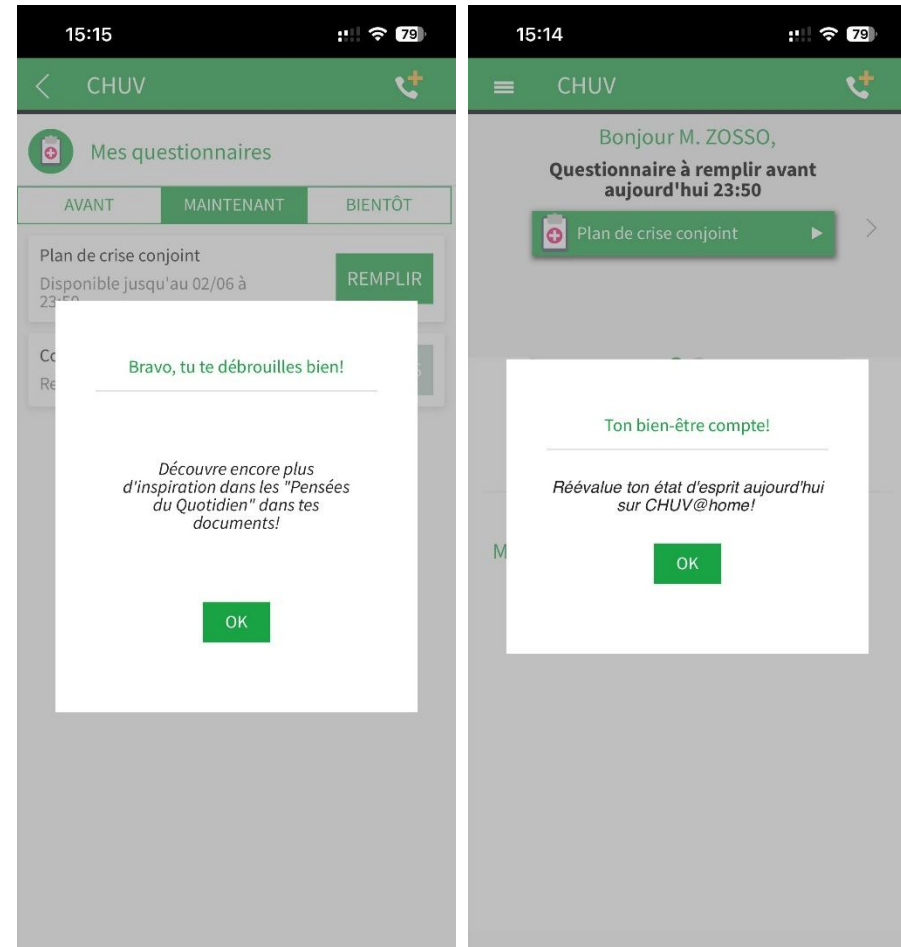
15:15

79

CHUV

Mes questionnaires

AVANT | MAINTENANT | BIENTÔT

Plan de crise conjoint

Disponible jusqu'au 02/06 à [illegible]

REMPLIR

Co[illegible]

Re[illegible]

Bravo, tu te débrouilles bien!

Découvre encore plus d'inspiration dans les "Pensées du Quotidien" dans tes documents!

OK

15:14

79

CHUV

Bonjour M. ZOSSO,

Questionnaire à remplir avant aujourd'hui 23:50

Plan de crise conjoint

Ton bien-être compte!

Réévalue ton état d'esprit aujourd'hui sur CHUV@home!

OK

M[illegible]